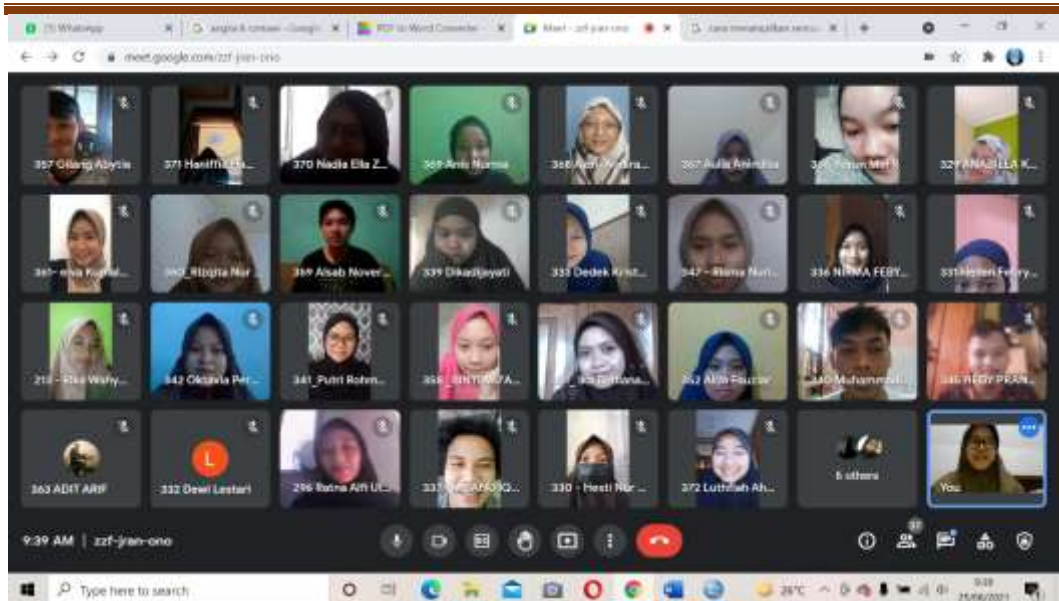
(7) WhatsApp
angka 6 romawi - Google
PDF to Word Converter
Meet - zzf-jran-ono
cara menampilkan semua
meet.google.com/zzf-jran-ono

357 Gilang Abytia
371 Haniffi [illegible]
370 Nadia Ella Z...
369 Anis Nurma
368 Ayu Andina...
367 Aulia Anindita
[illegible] Amun Mu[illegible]
327 ANABELLA K...
361- elsa Kurnia...
360_Rizqita Nur
369 Aisab Nover...
339 Dikadiayati
333 Dedek Krist...
347 - Rama Nuri...
336 NIRMA FEBY...
331 Helen Febry...
21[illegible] - Elsa Wahy...
342 Oktavia Per...
341_Putri Roten...
358 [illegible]
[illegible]
352 Alfi Fauzar
340 Muhammad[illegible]
346 RIDY PRAN...
363 ADIT ARIF
332 Dewi Lestari
296 Ratna Alfi Ut...
337 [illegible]
330 - Hesti Nur ...
372 Lutfiah Ah...
6 others
You
L
9:39 AM | zzf-jran-ono
37
Type here to search
26°C
9:39
25/06/2021